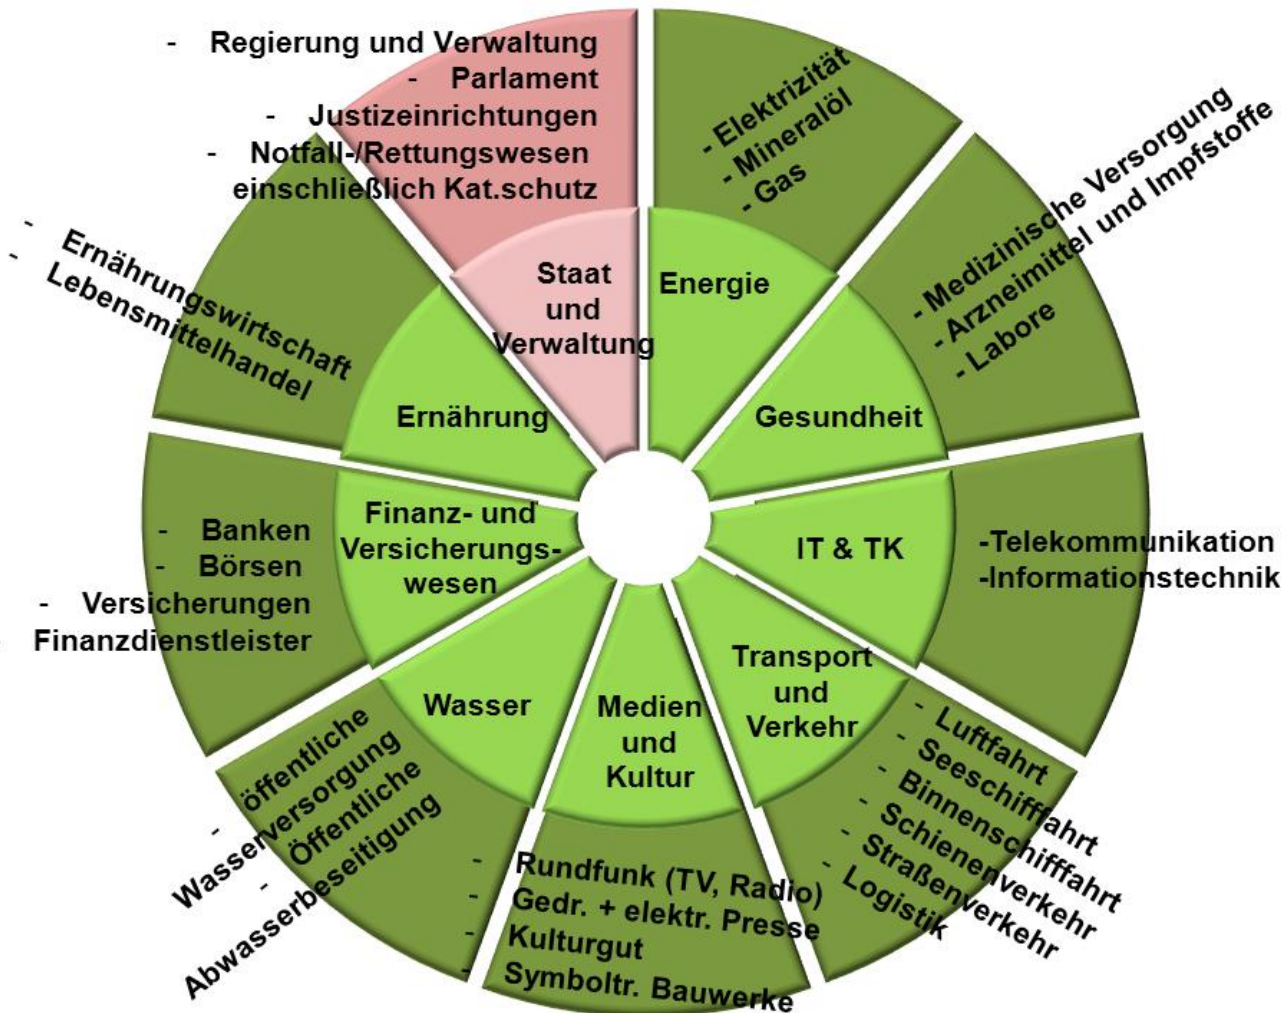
- Regierung und Verwaltung
- Parlament
- Justizeinrichtungen
- Notfall-/Rettungswesen einschließlich Kat.schutz

- Elektrizität
- Mineralöl
- Gas

- Medizinische Versorgung
- Arzneimittel und Impfstoffe
- Labore

-Telekommunikation
-Informationstechnik

- Luftfahrt
- Seeschifffahrt
- Binnenschifffahrt
- Schienenverkehr
- Straßenverkehr
- Logistik

- Rundfunk (TV, Radio)
- Gedr. + elektr. Presse
- Kulturgut
- Symboltr. Bauwerke

- öffentliche Wasserversorgung
- Öffentliche Abwasserbeseitigung

- Banken
- Börsen
- Versicherungen
- Finanzdienstleister

- Ernährungswirtschaft
- Lebensmittelhandel

Staat und Verwaltung

Energie

Gesundheit

IT & TK

Transport und Verkehr

Medien und Kultur

Wasser

Finanz- und Versicherungswesen

Ernährung